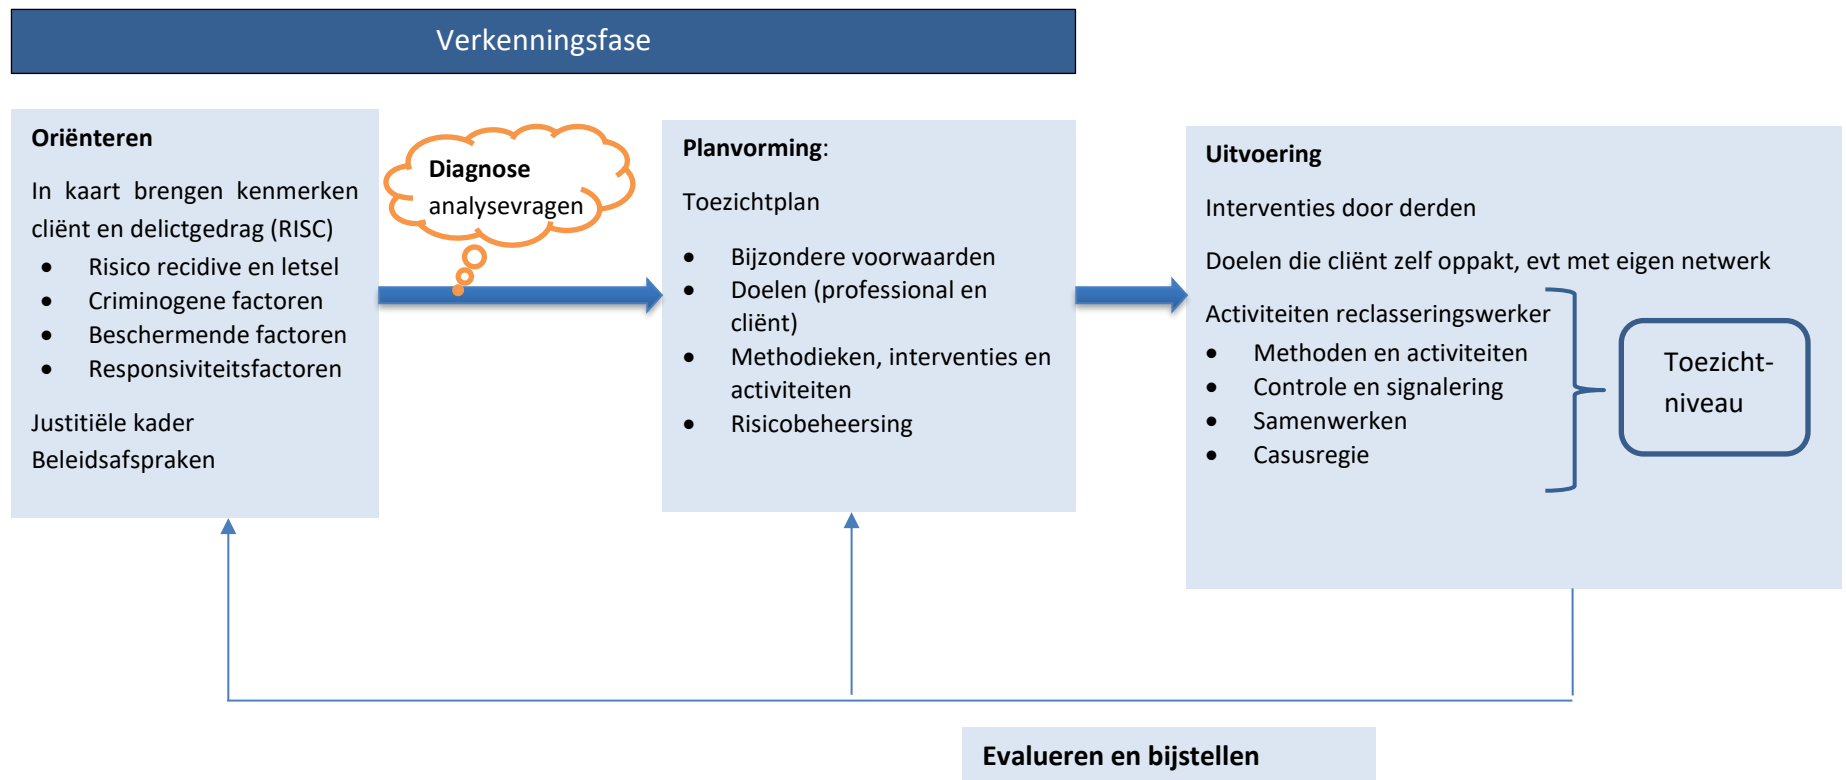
Verkenningsfase

**Oriënteren**

In kaart brengen kenmerken cliënt en delictgedrag (RISC)

- Risico recidive en letsel
- Criminogene factoren
- Beschermende factoren
- Responsiviteitsfactoren

Justitiële kader

Beleidsafspraken

**Diagnose** analysevragen

**Planvorming**:

Toezichtplan

- Bijzondere voorwaarden
- Doelen (professional en cliënt)
- Methodieken, interventies en activiteiten
- Risicobeheersing

**Uitvoering**

Interventies door derden

Doelen die cliënt zelf oppakt, evt met eigen netwerk

Activiteiten reclasseringswerker

- Methoden en activiteiten
- Controle en signalering
- Samenwerken
- Casusregie

Toezicht-niveau

**Evalueren en bijstellen**